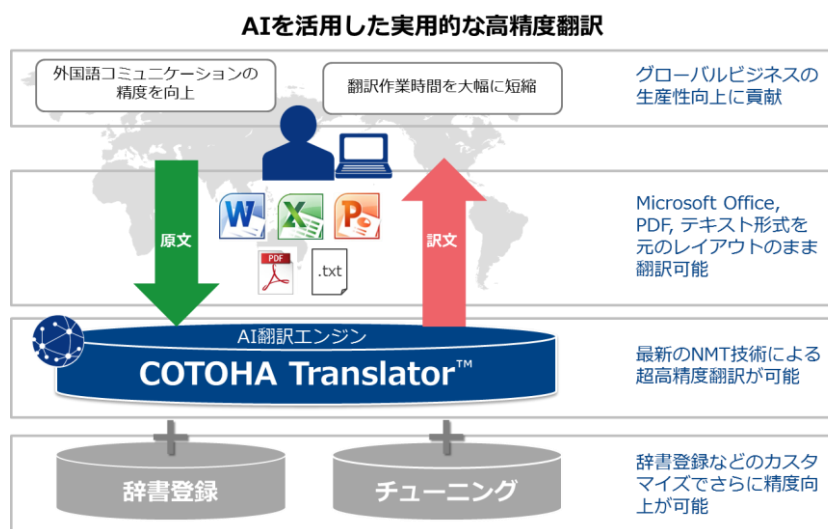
AIを活用した実用的な高精度翻訳

外国語コミュニケーションの精度を向上

翻訳作業時間を大幅に短縮

グローバルビジネスの生産性向上に貢献

原文

W X P

PDF .txt

訳文

Microsoft Office, PDF, テキスト形式を元のレイアウトのまま翻訳可能

AI翻訳エンジン

COTOHA Translator™

最新のNMT技術による超高精度翻訳が可能

辞書登録

チューニング

辞書登録などのカスタマイズでさらに精度向上が可能